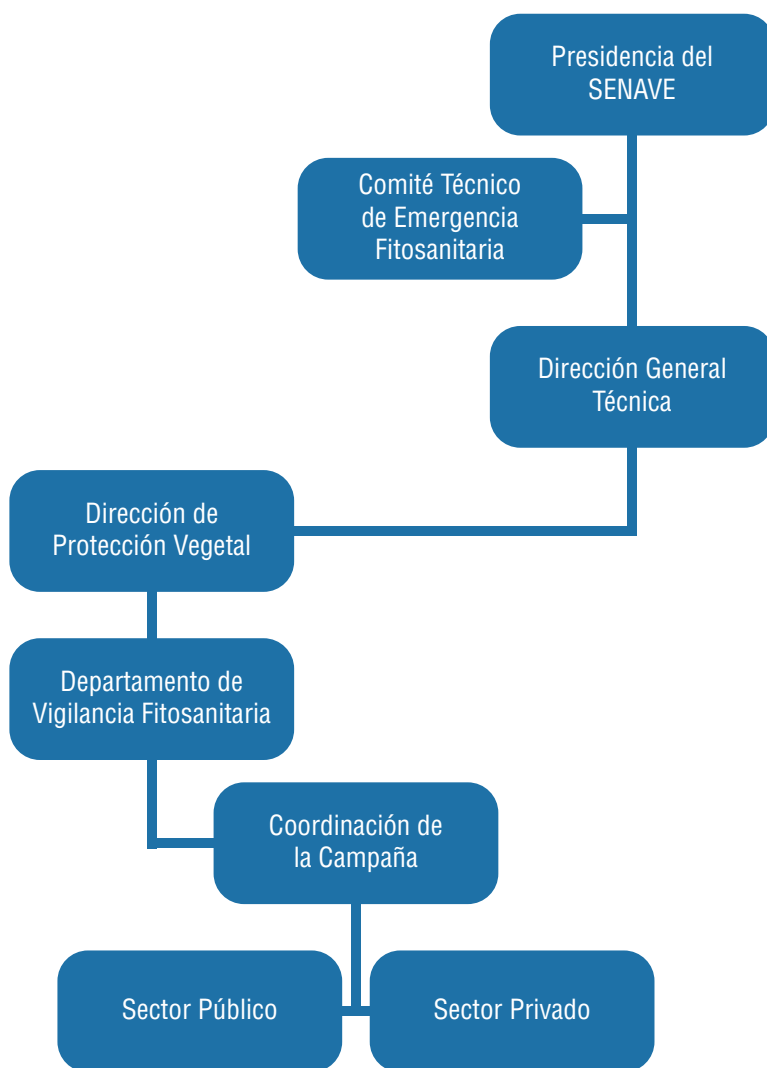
Presidencia del SENAVE

Comité Técnico de Emergencia Fitosanitaria

Dirección General Técnica

Dirección de Protección Vegetal

Departamento de Vigilancia Fitosanitaria

Coordinación de la Campaña

Sector Público

Sector Privado